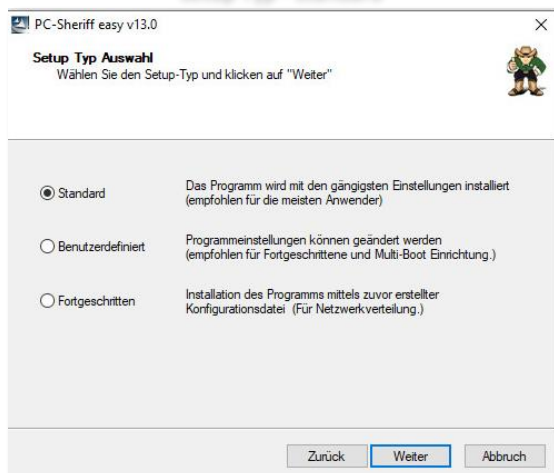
PC-Sheriff easy v13.0

×

Setup Typ Auswahl
Wählen Sie den Setup-Typ und klicken auf "Weiter"

Standard

Das Programm wird mit den gängigsten Einstellungen installiert (empfohlen für die meisten Anwender)

Benutzerdefiniert

Programmeinstellungen können geändert werden (empfohlen für Fortgeschrittene und Multi-Boot Einrichtung.)

Fortgeschritten

Installation des Programms mittels zuvor erstellter Konfigurationsdatei (Für Netzwerkverteilung.)

Zurück

Weiter

Abbruch